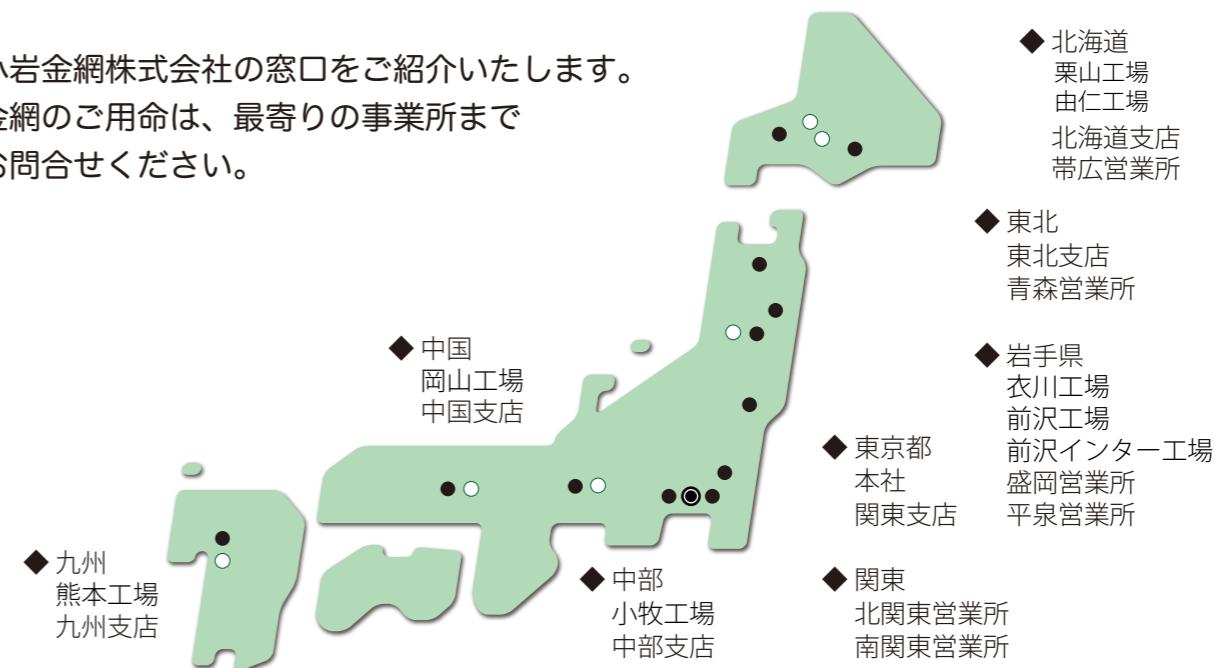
小岩金網株式会社の窓口をご紹介いたします。
金網のご用命は、最寄りの事業所まで
お問合せください。

◆ 北海道
栗山工場
由仁工場
北海道支店
帯広営業所

◆ 東北
東北支店
青森営業所

◆ 岩手県
衣川工場
前沢工場
前沢インター工場
盛岡営業所
平泉営業所

◆ 中国
岡山工場
中国支店

◆ 東京都
本社
関東支店

◆ 九州
熊本工場
九州支店

◆ 中部
小牧工場
中部支店

◆ 関東
北関東営業所
南関東営業所